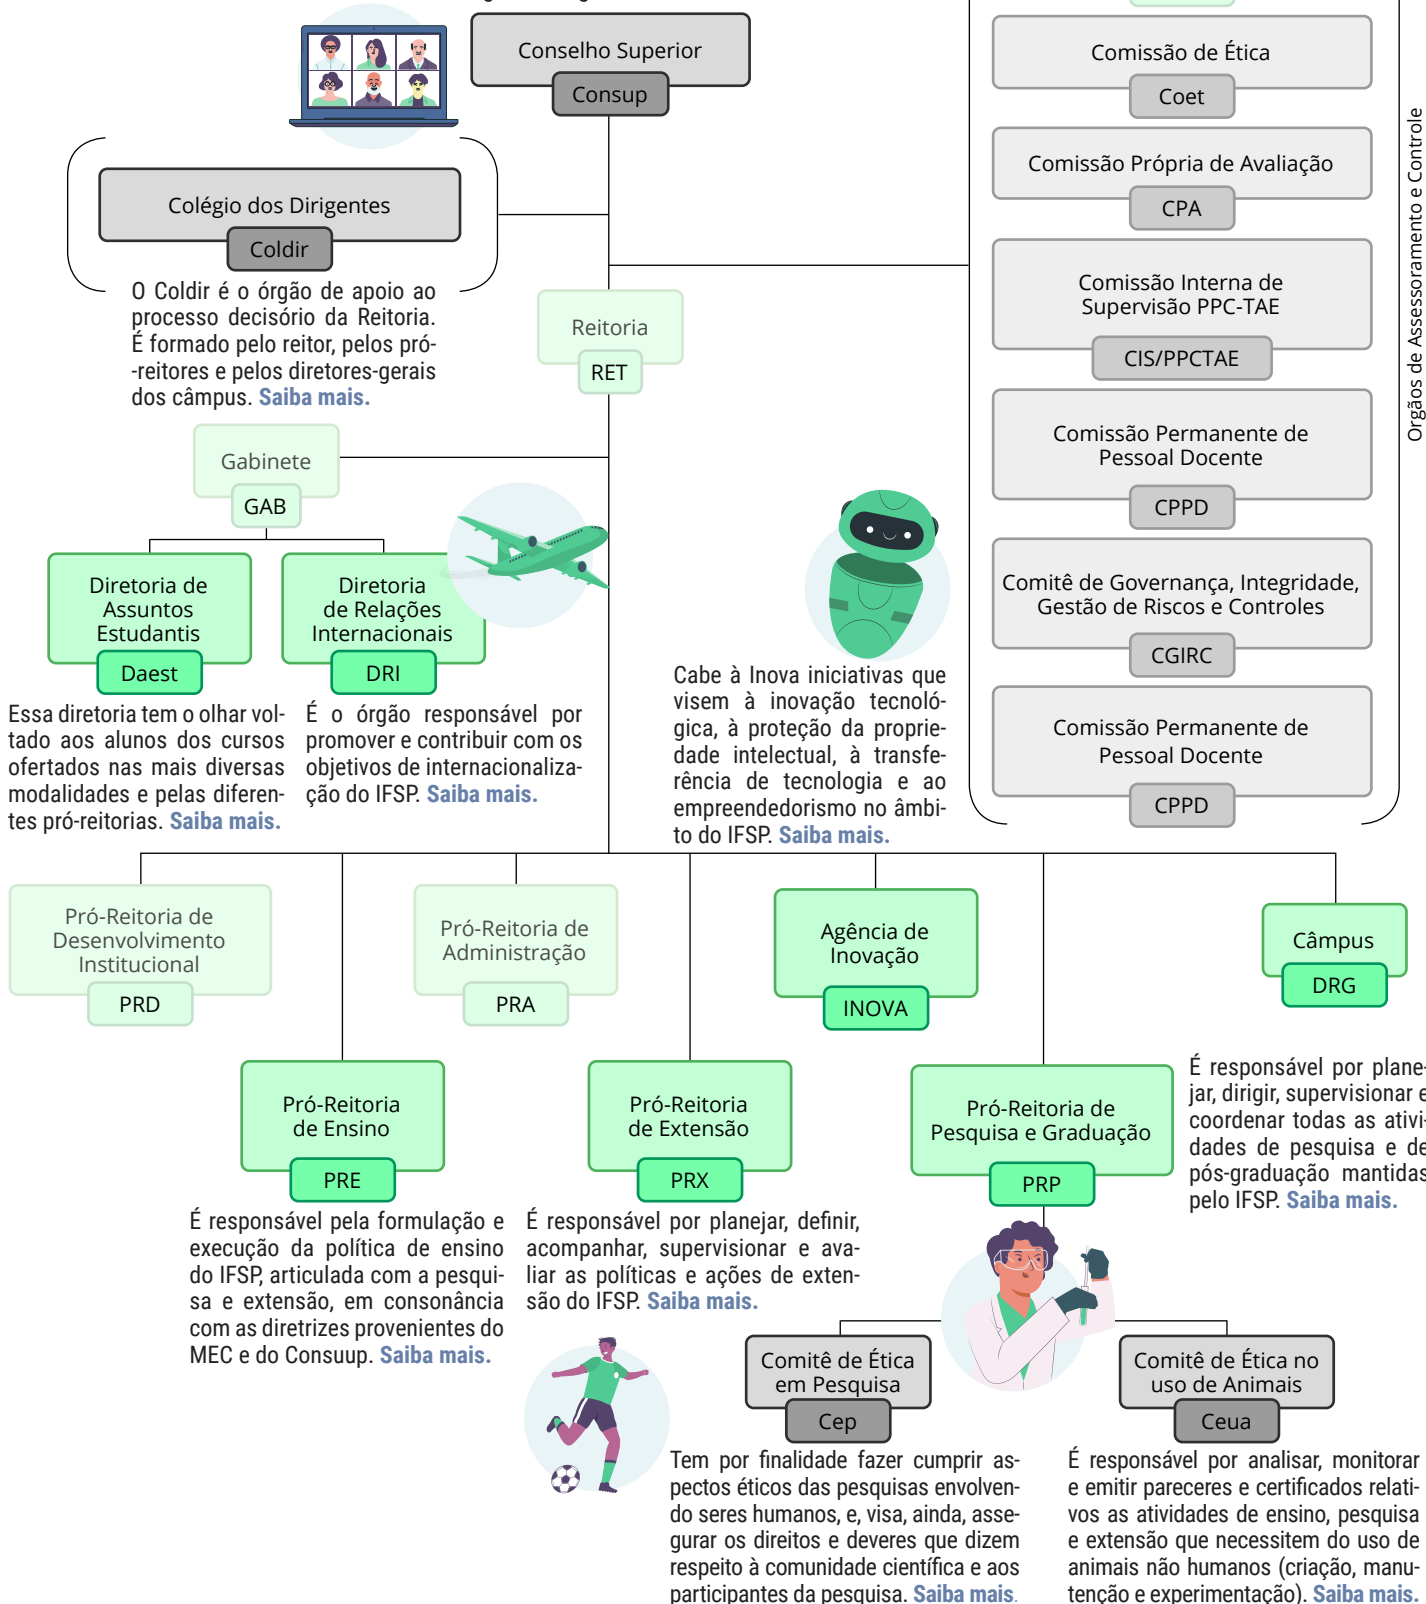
Conselho Superior
Consup

Colégio dos Dirigentes
Coldir

O Coldir é o órgão de apoio ao processo decisório da Reitoria. É formado pelo reitor, pelos pró-reitores e pelos diretores-gerais dos câmpus. Saiba mais.

Reitoria
RET

Gabinete
GAB

Diretoria de Assuntos Estudantis
Daest

Diretoria de Relações Internacionais
DRI

Essa diretoria tem o olhar voltado aos alunos dos cursos ofertados nas mais diversas modalidades e pelas diferentes pró-reitorias. Saiba mais.

É o órgão responsável por promover e contribuir com os objetivos de internacionalização do IFSP. Saiba mais.

Cabe à Inova iniciativas que visem à inovação tecnológica, à proteção da propriedade intelectual, à transferência de tecnologia e ao empreendedorismo no âmbito do IFSP. Saiba mais.

Comissão de Ética
Coet

Comissão Própria de Avaliação
CPA

Comissão Interna de Supervisão PPC-TAE
CIS/PPCTAE

Comissão Permanente de Pessoal Docente
CPPD

Comitê de Governança, Integridade, Gestão de Riscos e Controles
CGIRC

Comissão Permanente de Pessoal Docente
CPPD

Órgãos de Assessoramento e Controle

Pró-Reitoria de Desenvolvimento Institucional
PRD

Pró-Reitoria de Administração
PRA

Agência de Inovação
INOVA

Câmpus
DRG

Pró-Reitoria de Ensino
PRE

Pró-Reitoria de Extensão
PRX

Pró-Reitoria de Pesquisa e Graduação
PRP

É responsável por planejar, dirigir, supervisionar e coordenar todas as atividades de pesquisa e de pós-graduação mantidas pelo IFSP. Saiba mais.

É responsável pela formulação e execução da política de ensino do IFSP, articulada com a pesquisa e extensão, em consonância com as diretrizes provenientes do MEC e do Consuup. Saiba mais.

É responsável por planejar, definir, acompanhar, supervisionar e avaliar as políticas e ações de extensão do IFSP. Saiba mais.

Comitê de Ética em Pesquisa
Cep

Comitê de Ética no uso de Animais
Ceua

Tem por finalidade fazer cumprir aspectos éticos das pesquisas envolvendo seres humanos, e, visa, ainda, assegurar os direitos e deveres que dizem respeito à comunidade científica e aos participantes da pesquisa. Saiba mais.

É responsável por analisar, monitorar e emitir pareceres e certificados relativos as atividades de ensino, pesquisa e extensão que necessitem do uso de animais não humanos (criação, manutenção e experimentação). Saiba mais.